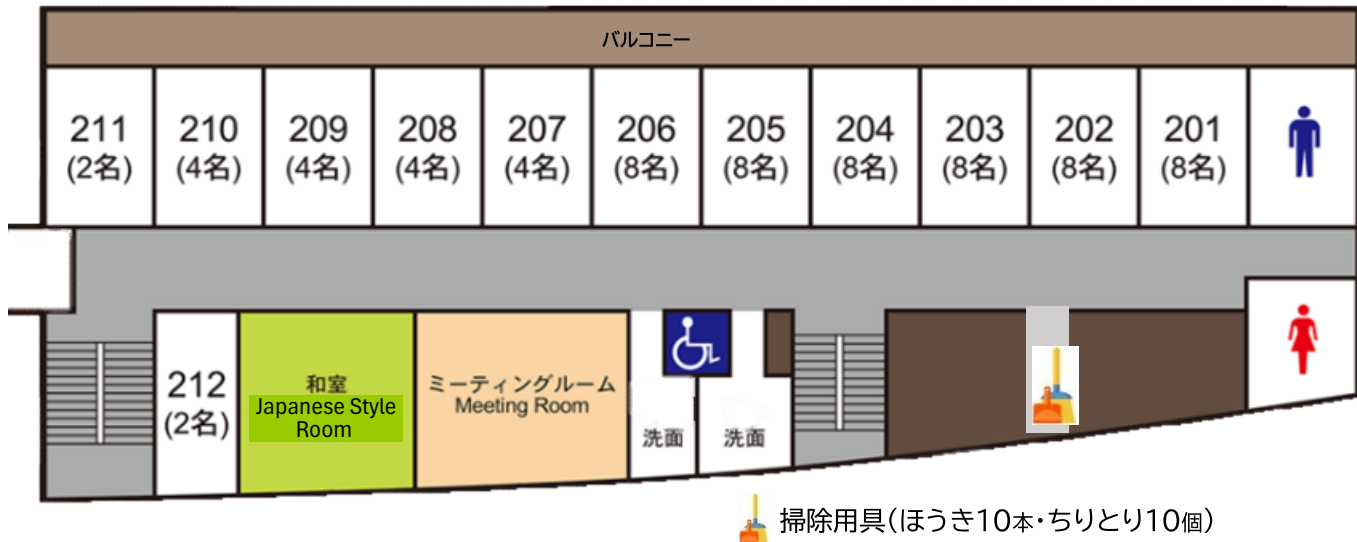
バルコニー

211 (2名)

210 (4名)

209 (4名)

208 (4名)

207 (4名)

206 (8名)

205 (8名)

204 (8名)

203 (8名)

202 (8名)

201 (8名)

212 (2名)

和室 Japanese Style Room

ミーティングルーム Meeting Room

洗面

洗面

掃除用具(ほうき10本・ちりとり10個)